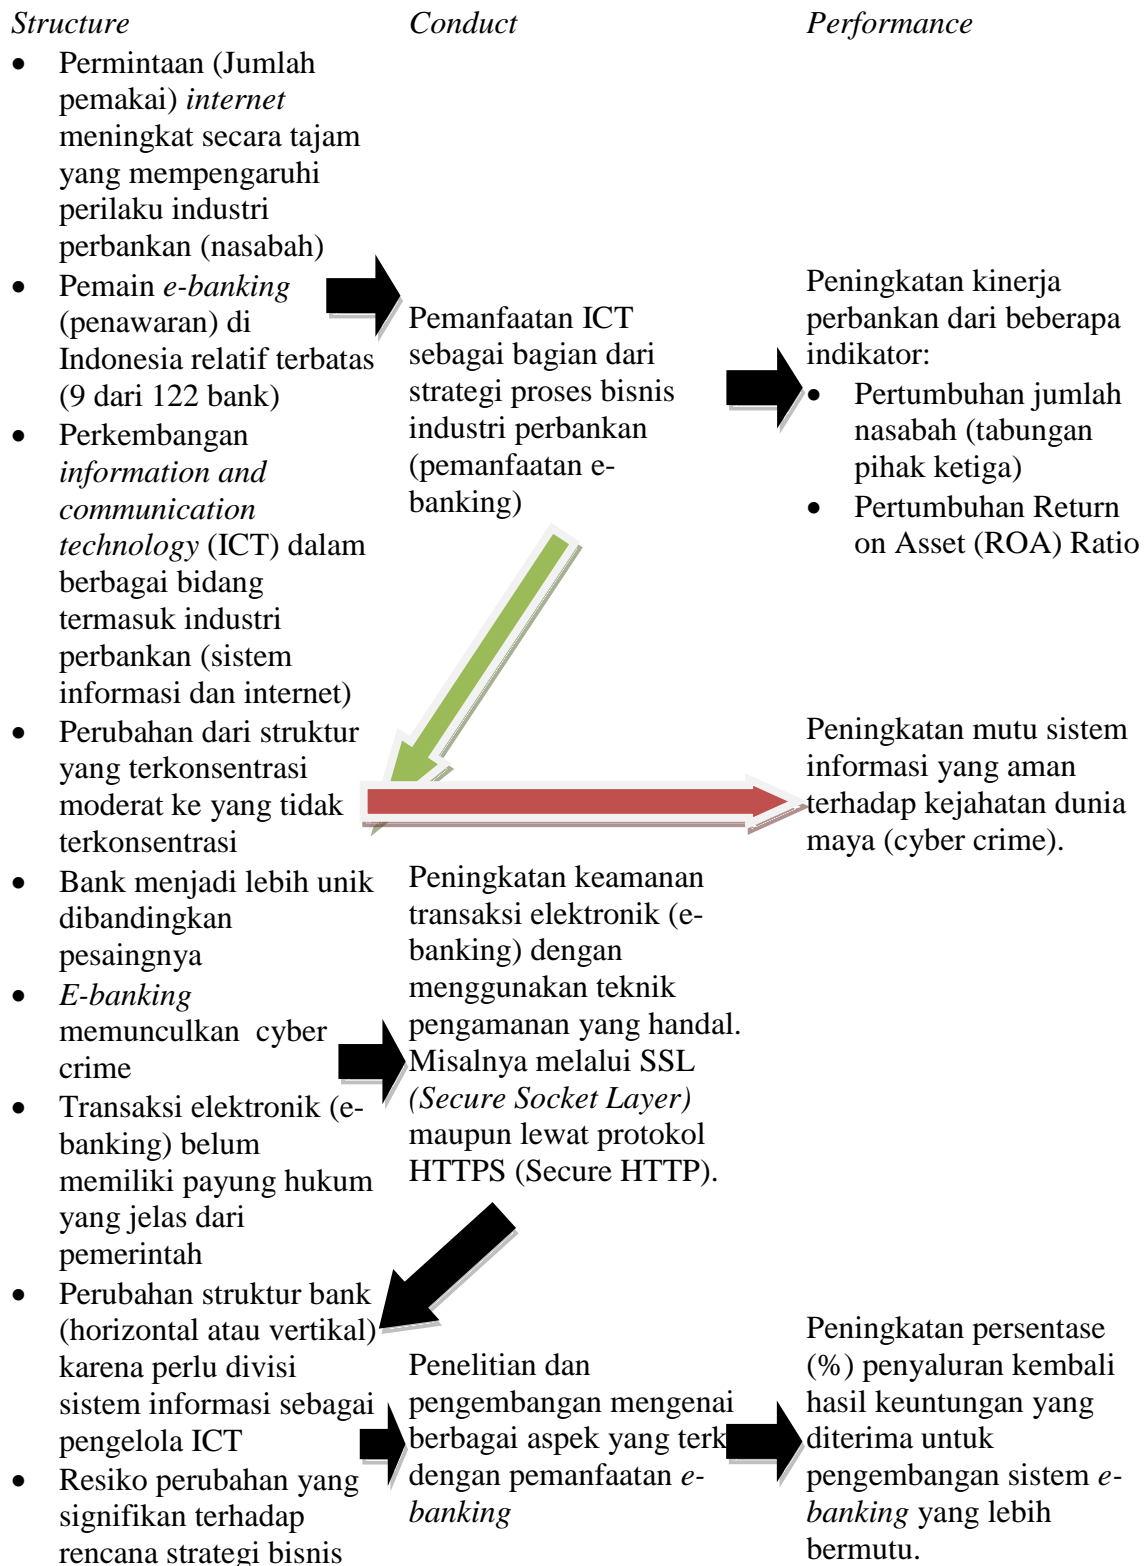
Structure

Conduct

Performance

- Permintaan (Jumlah pemakai) internet meningkat secara tajam yang mempengaruhi perilaku industri perbankan (nasabah)
- Pemain e-banking (penawaran) di Indonesia relatif terbatas (9 dari 122 bank)
- Perkembangan information and communication technology (ICT) dalam berbagai bidang termasuk industri perbankan (sistem informasi dan internet)
- Perubahan dari struktur yang terkonsentrasi moderat ke yang tidak terkonsentrasi
- Bank menjadi lebih unik dibandingkan pesaingnya
- E-banking memunculkan cyber crime
- Transaksi elektronik (e-banking) belum memiliki payung hukum yang jelas dari pemerintah
- Perubahan struktur bank (horizontal atau vertikal) karena perlu divisi sistem informasi sebagai pengelola ICT
- Resiko perubahan yang signifikan terhadap rencana strategi bisnis

Pemanfaatan ICT sebagai bagian dari strategi proses bisnis industri perbankan (pemanfaatan e-banking)

Peningkatan keamanan transaksi elektronik (e-banking) dengan menggunakan teknik pengamanan yang handal. Misalnya melalui SSL (Secure Socket Layer) maupun lewat protokol HTTPS (Secure HTTP).

Penelitian dan pengembangan mengenai berbagai aspek yang terk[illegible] dengan pemanfaatan e-banking

Peningkatan kinerja perbankan dari beberapa indikator:
- Pertumbuhan jumlah nasabah (tabungan pihak ketiga)
- Pertumbuhan Return on Asset (ROA) Ratio

Peningkatan mutu sistem informasi yang aman terhadap kejahatan dunia maya (cyber crime).

Peningkatan persentase (%) penyaluran kembali hasil keuntungan yang diterima untuk pengembangan sistem e-banking yang lebih bermutu.